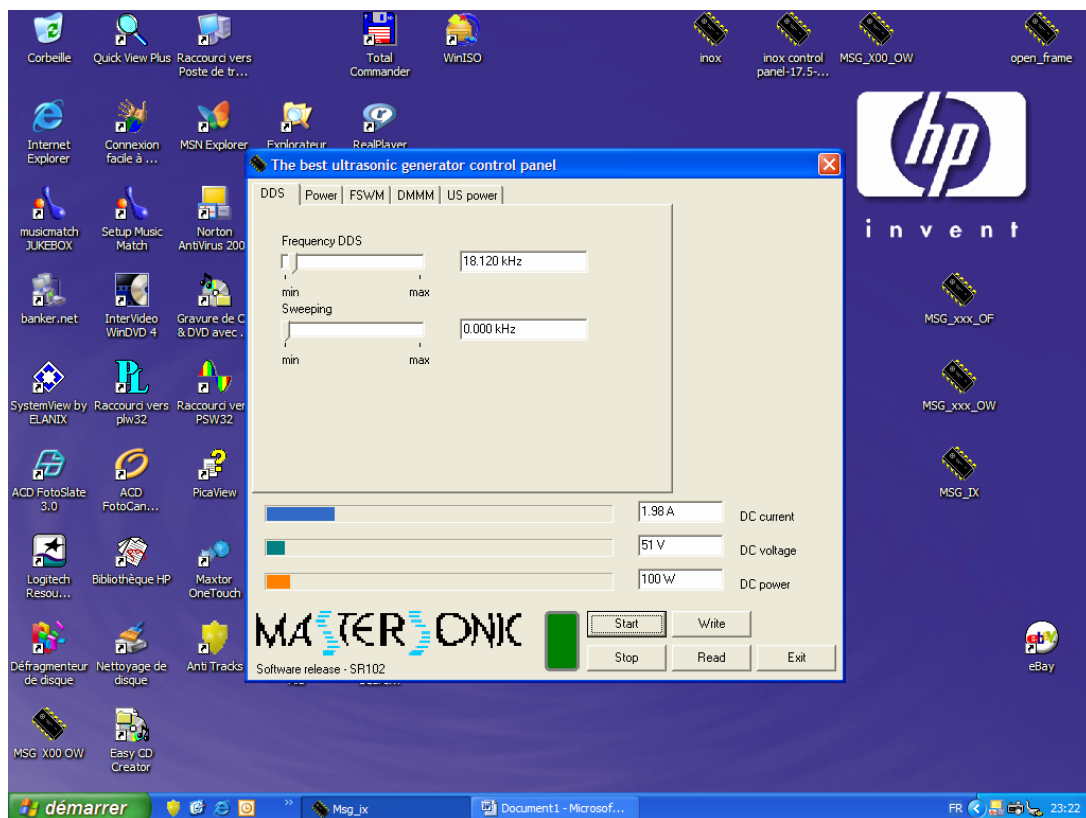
Corbeille
Quick View Plus
Raccourci vers Poste de tr...
Total Commander
WinISO
inox
inox control panel-17.5-...
MSG_X00_OW
open_frame

Internet Explorer
Connexion facile à ...
MSN Explorer
Explorateur
RealPlayer

hp
i n v e n t

musicmatch JUKEBOX
Setup Music Match
Norton AntiVirus 200

banker.net
InterVideo WinDVD 4
Gravure de C & DVD avec .

MSG_xxx_OF

SystemView by ELANIX
Raccourci vers plw32
Raccourci ver PSW32

MSG_xxx_OW

ACD FotoSlate 3.0
ACD FotoCan...
PicaView

MSG_IX

Logitech Resou...
Bibliothèque HP
Maxtor OneTouch

Défragmenteur de disque
Nettoyage de disque
Anti Tracks

eBay

MSG X00 OW
Easy CD Creator

The best ultrasonic generator control panel

DDS | Power | FSWM | DMMM | US power

Frequency DDS
min max
18.120 kHz
Sweeping
min max
0.000 kHz

1.98 A DC current
51 V DC voltage
100 W DC power

MASTERSONIC
Software release - SR102

Start
Write
Stop
Read
Exit

démarrer
Msg_ix
Document1 - Microsof...
FR 23:22